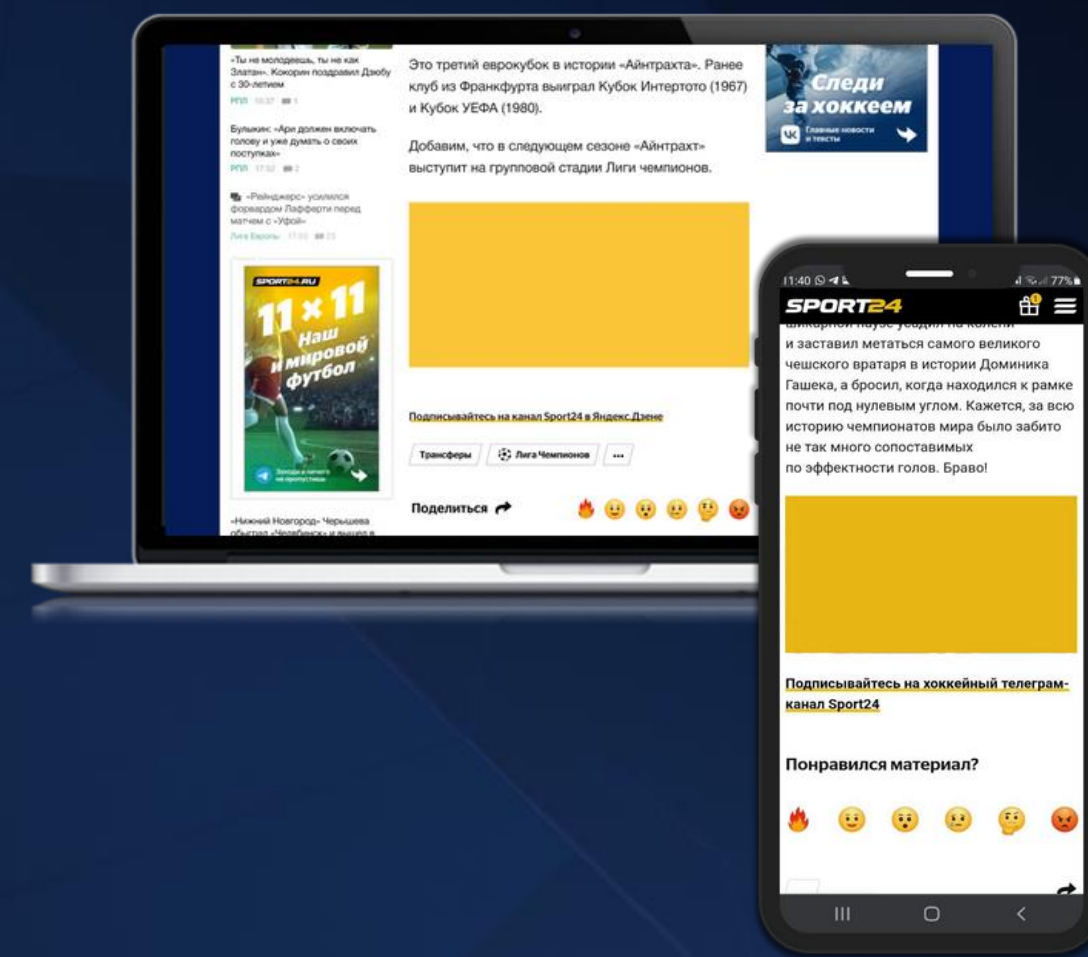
«Ты не молодеешь, ты не как Златан». Кокорин поздравил Дзюбу с 30-летием
РПЛ 16:37 1

Булыкин: «Ари должен включать голову и уже думать о своих поступках»
РПЛ 17:32 2

«Рейнджерс» усилился форвардом Лафферти перед матчем с «Уфой»
Лига Европы 17:02 23

SPORT24.RU
11 × 11
Наш и мировой футбол
Заходи в личный и не пропускай

«Нижний Новгород» Черышева обыграл «Челябинск» и вышел в

Это третий еврокубок в истории «Айнтрахта». Ранее клуб из Франкфурта выиграл Кубок Интертото (1967) и Кубок УЕФА (1980).

Добавим, что в следующем сезоне «Айнтрахт» выступит на групповой стадии Лиги чемпионов.

Подписывайтесь на канал Sport24 в Яндекс.Дзене

Трансферы
Лига Чемпионов
...

Поделиться

Следи за хоккеем
Главные новости и тексты

11:40
77%
SPORT24
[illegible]
и заставил метаться самого великого чешского вратаря в истории Доминика Гашека, а бросил, когда находился к рамке почти под нулевым углом. Кажется, за всю историю чемпионатов мира было забито не так много сопоставимых по эффектности голов. Браво!

Подписывайтесь на хоккейный телеграм-канал Sport24

Понравился материал?